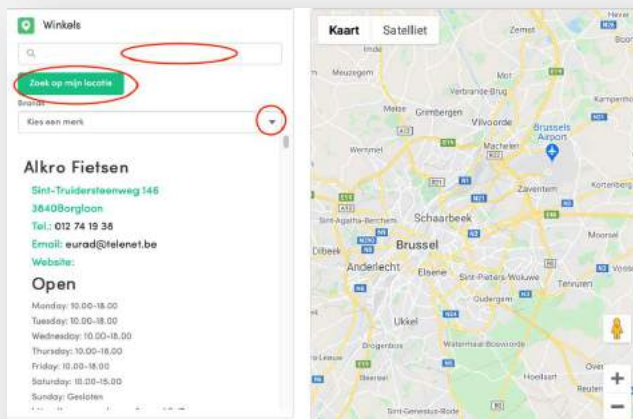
Winkels

Zoek op mijn locatie

Brands

Kies een merk

Alkro Fietsen

Sint-Truidersteenweg 146

3840Borgloon

Tel.: 012 74 19 38

Email: eurad@telenet.be

Website:

Open

Monday: 10.00-18.00

Tuesday: 10.00-18.00

Wednesday: 10.00-18.00

Thursday: 10.00-18.00

Friday: 10.00-18.00

Saturday: 10.00-15.00

Sunday: Gesloten

Kaart

Satelliet

Zemst

Meuzegem

Grimbergen

Vilvoorde

Brussels Airport

Machelen

Zaventem

Schaarbeek

Sint-Agatha-Berchem

Brussel

Anderlecht

Elsene

Sint-Pieters-Woluwe

Tervuren

Oudergem

Ukkel

Dilbeek

Wemmel

Kortenberg

Moorsel

Kampenhout

Herent

Overijse

Hoeilaart

Sint-Genesius-Rode

Beersel

Drogenbos

+

−